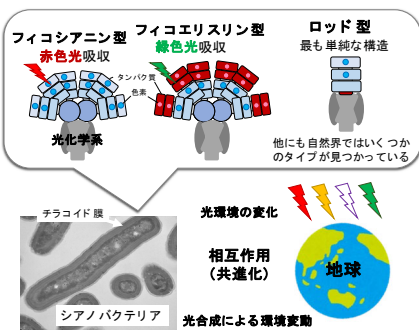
フィコシアニン型
赤色光吸収

フィコエリスリン型
緑色光吸収

ロッド型
最も単純な構造

タンパク質
色素

光化学系

他にも自然界ではいくつかのタイプが見つかっている

チラコイド膜

シアノバクテリア

光環境の変化

相互作用
(共進化)

地球

光合成による環境変動